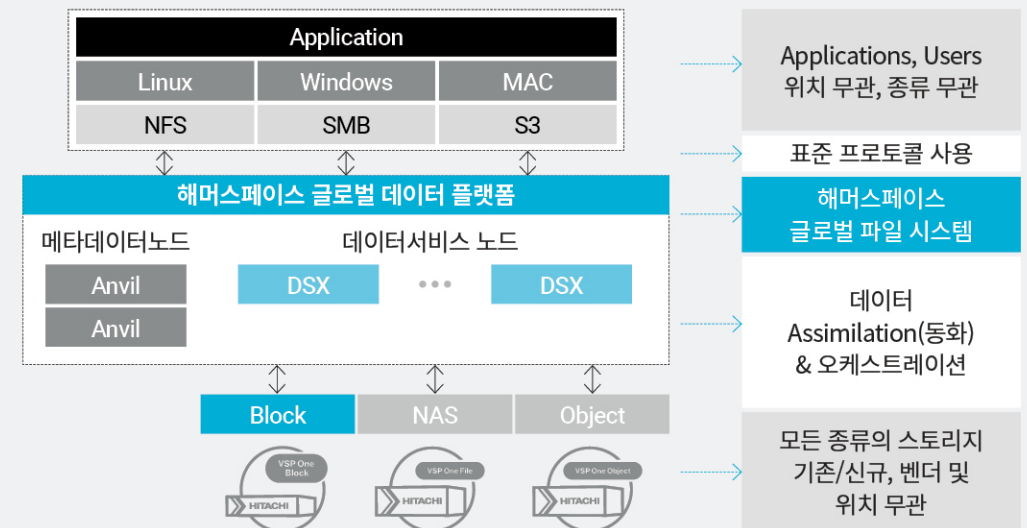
Application

| Linux | Windows | MAC |
|---|---|---|
| NFS | SMB | S3 |

해머스페이스 글로벌 데이터 플랫폼

메타데이터노드

Anvil

Anvil

데이터서비스 노드

DSX

DSX

| Block | NAS | Object |
|---|---|---|

VSP One Block

HITACHI

VSP One File

HITACHI

VSP One Object

HITACHI

Applications, Users 위치 무관, 종류 무관

표준 프로토콜 사용

해머스페이스 글로벌 파일 시스템

데이터 Assimilation(동화) & 오케스트레이션

모든 종류의 스토리지 기존/신규, 벤더 및 위치 무관